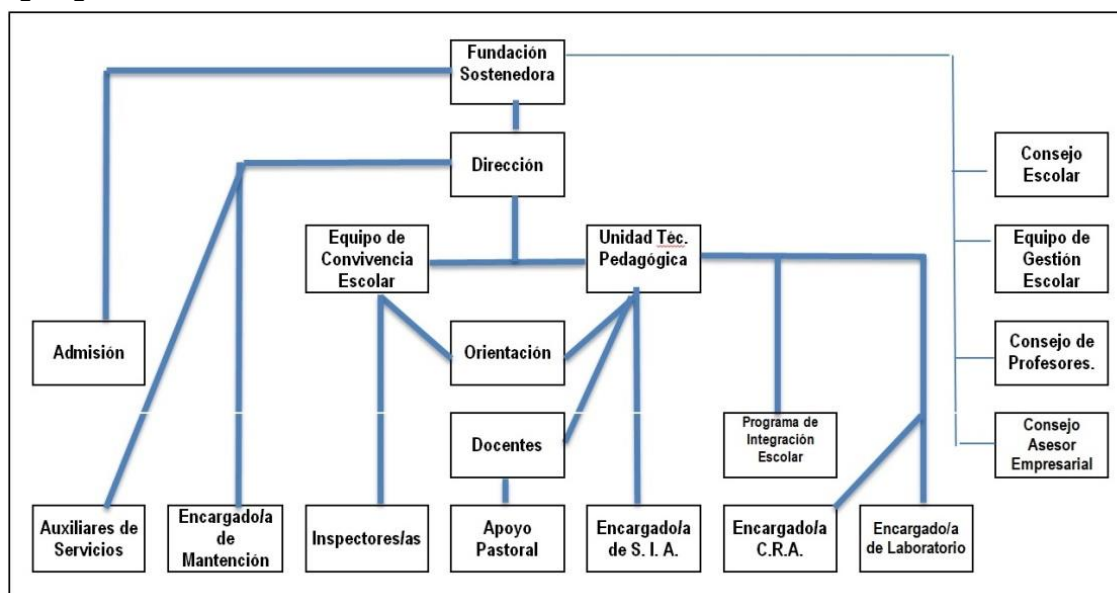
Fundación Sostenedora

Dirección

Equipo de Convivencia Escolar

Unidad Téc. Pedagógica

Admisión

Orientación

Docentes

Programa de Integración Escolar

Consejo Escolar

Equipo de Gestión Escolar

Consejo de Profesores.

Consejo Asesor Empresarial

Auxiliares de Servicios

Encargado/a de Mantención

Inspectores/as

Apoyo Pastoral

Encargado/a de S. I. A.

Encargado/a C.R.A.

Encargado/a de Laboratorio